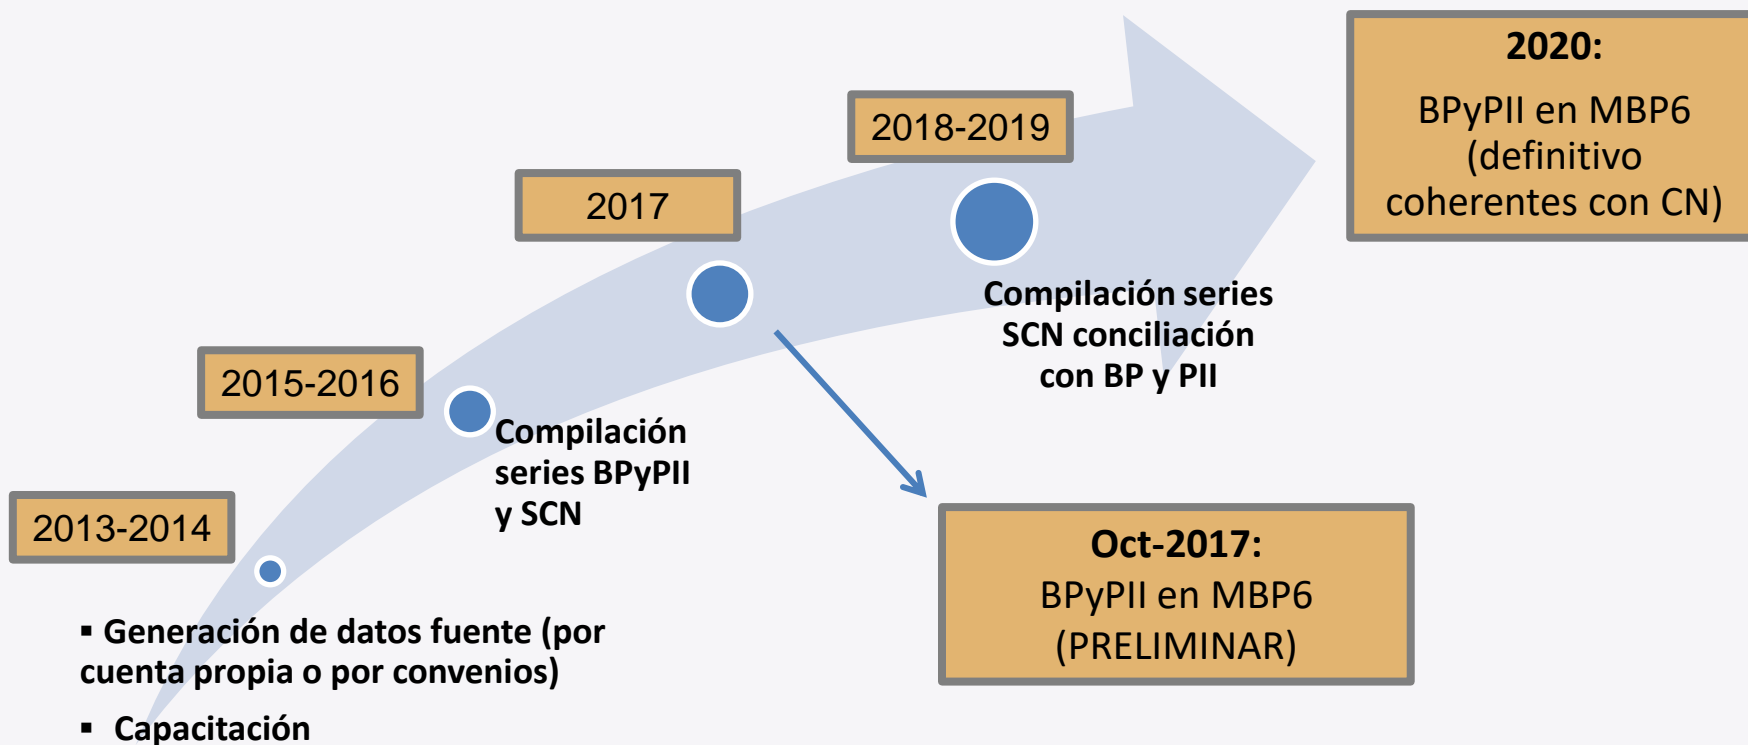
2020:

BPyPII en MBP6 (definitivo coherentes con CN)

2018-2019

2017

Compilación series SCN conciliación con BP y PII

2015-2016

Compilación series BPyPII y SCN

2013-2014

Oct-2017:
BPyPII en MBP6 (PRELIMINAR)

▪ Generación de datos fuente (por cuenta propia o por convenios)

▪ Capacitación